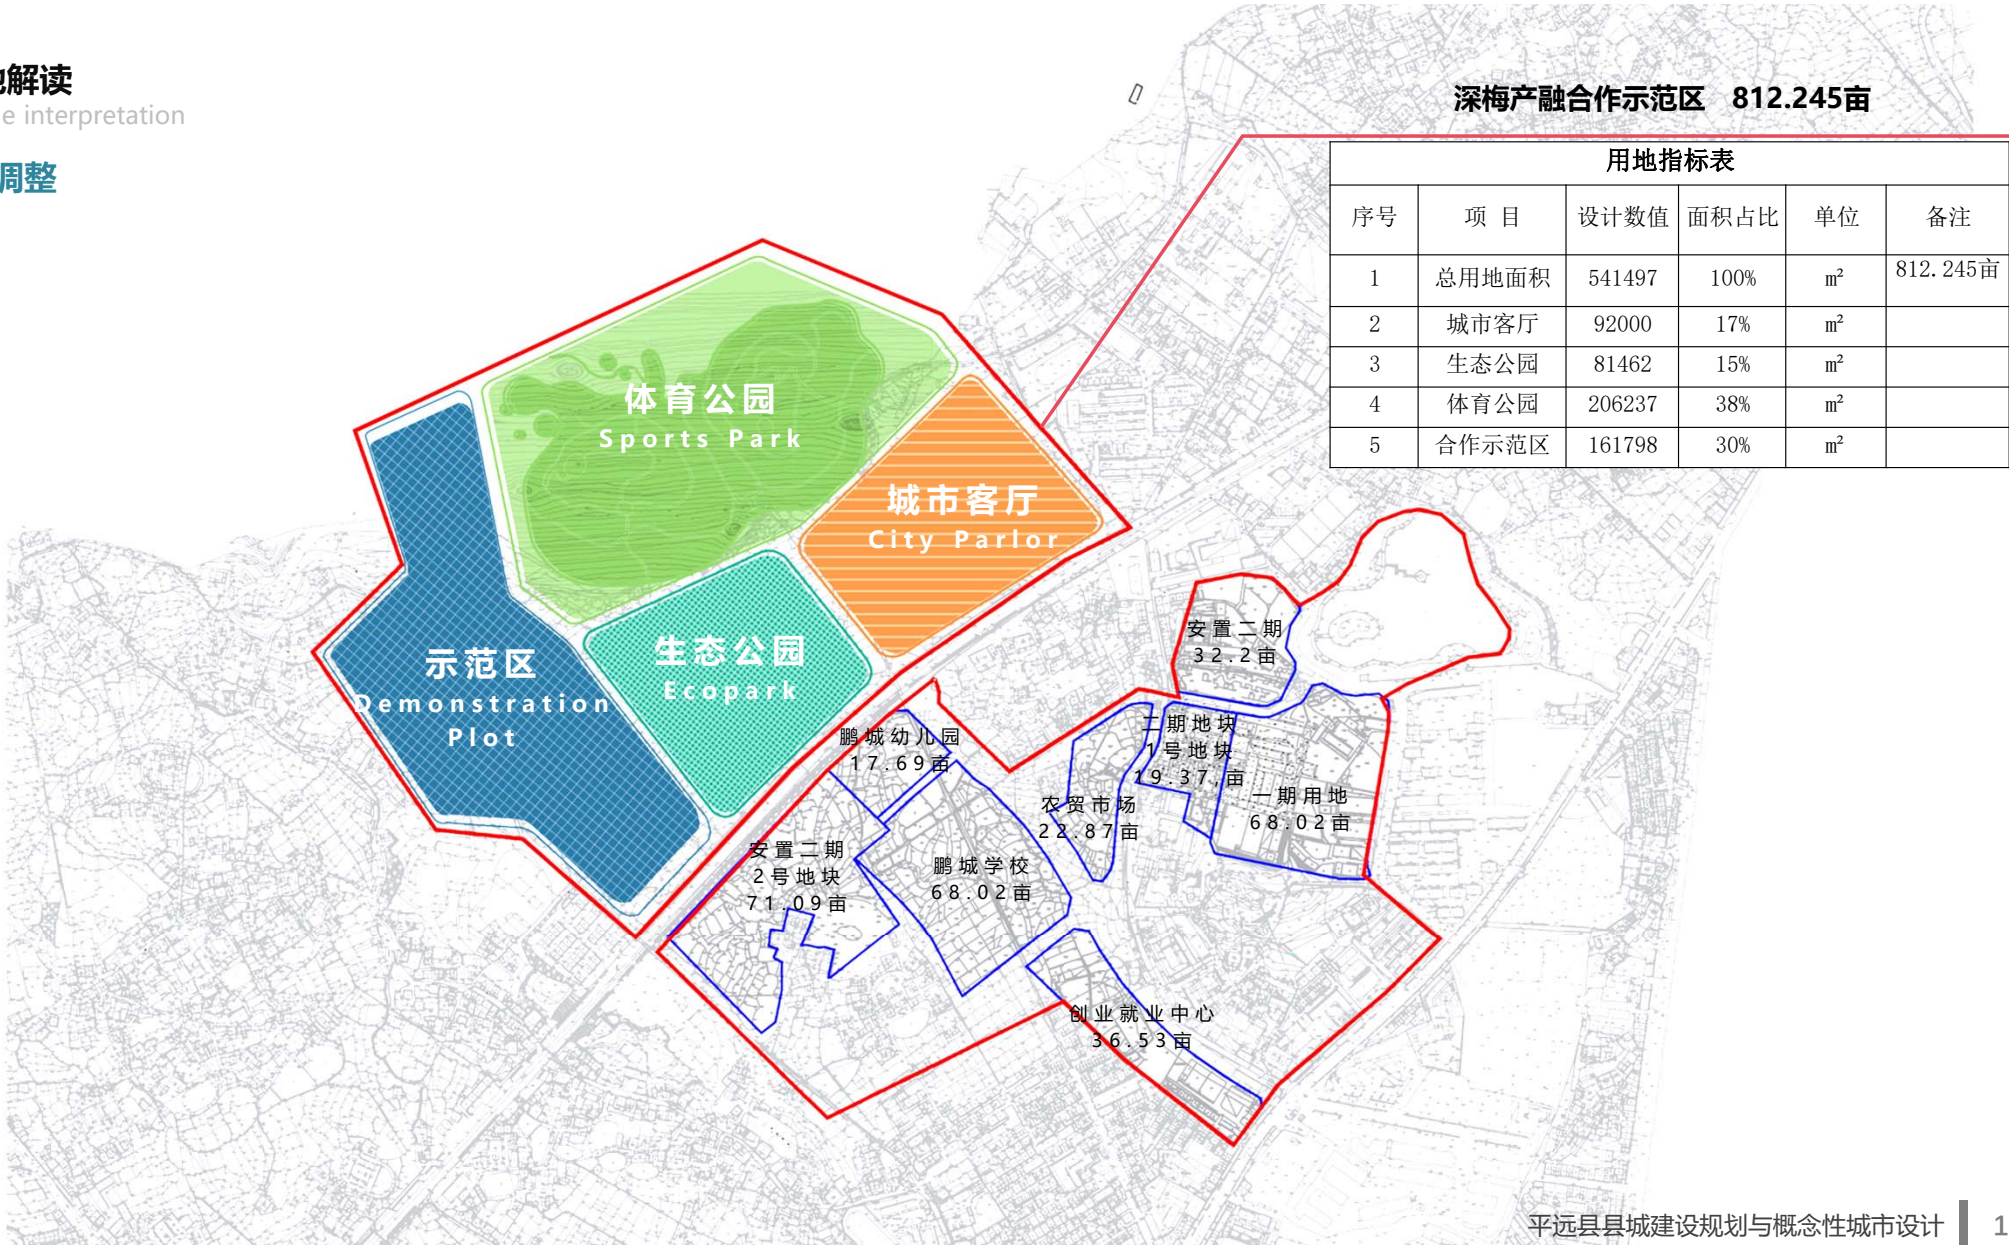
地解读
e interpretation

调整

深梅产融合作示范区 812.245亩

| 用地指标表 | | | | | |
|---|---|---|---|---|---|
| 序号 | 项 目 | 设计数值 | 面积占比 | 单位 | 备注 |
| 1 | 总用地面积 | 541497 | 100% | ㎡ | 812.245亩 |
| 2 | 城市客厅 | 92000 | 17% | ㎡ | |
| 3 | 生态公园 | 81462 | 15% | ㎡ | |
| 4 | 体育公园 | 206237 | 38% | ㎡ | |
| 5 | 合作示范区 | 161798 | 30% | ㎡ | |

体育公园
Sports Park

城市客厅
City Parlor

示范区
Demonstration Plot

生态公园
Ecopark

安置二期
32.2亩

二期地块
1号地块
19.37亩

一期用地
68.02亩

鹏城幼儿园
17.69亩

农贸市场
22.87亩

安置二期
2号地块
71.09亩

鹏城学校
68.02亩

创业就业中心
36.53亩

平远县县城建设规划与概念性城市设计 1